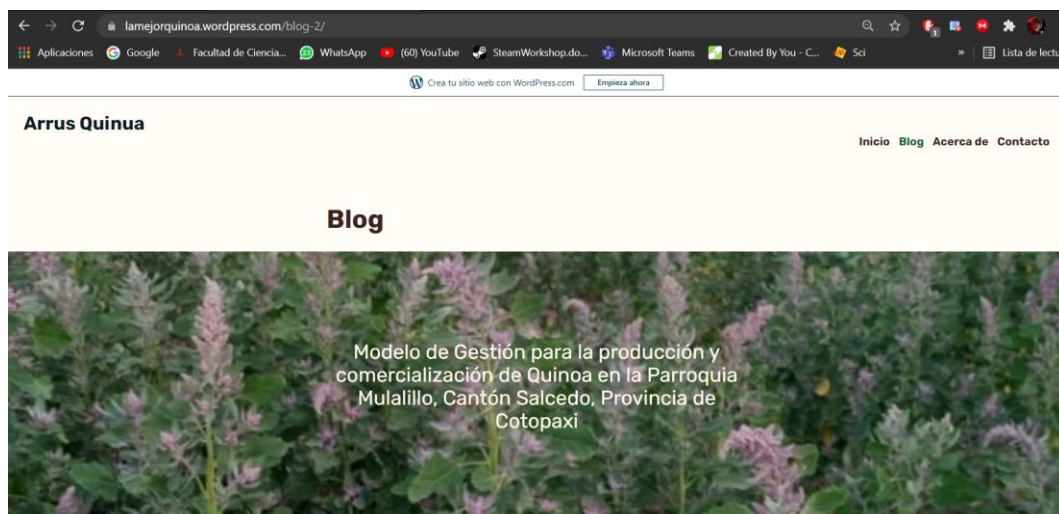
lamejorquinoa.wordpress.com/blog-2/

Aplicaciones Google Facultad de Ciencia... WhatsApp (60) YouTube SteamWorkshop.do... Microsoft Teams Created By You - C... Sci » Lista de lectu

Crea tu sitio web con WordPress.com Empieza ahora

Arrus Quinua

Inicio Blog Acerca de Contacto

Blog

Modelo de Gestión para la producción y comercialización de Quinoa en la Parroquia Mulalillo, Cantón Salcedo, Provincia de Cotopaxi